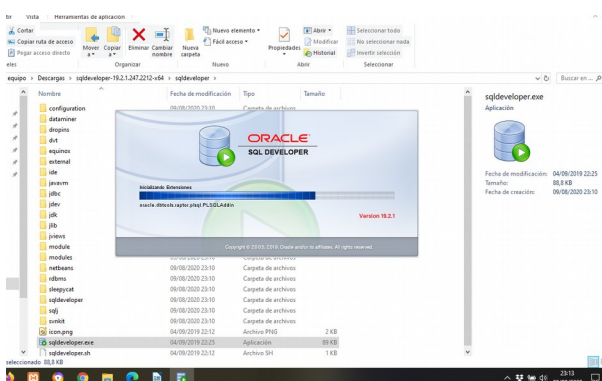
ir Vista Herramientas de aplicación

Cortar
Copiar ruta de acceso
Pegar acceso directo
Mover a
Copiar a
Eliminar
Cambiar nombre
Nueva carpeta
Nuevo elemento
Fácil acceso
Propiedades
Abrir
Modificar
Historial
Seleccionar todo
No seleccionar nada
Invertir selección
eles Organizar Nuevo Abrir Seleccionar

equipo > Descargas > sqldeveloper-19.2.1.247.2212-x64 > sqldeveloper >
Buscar en ...

| Nombre | Fecha de modificación | Tipo | Tamaño |
|---|---|---|---|
| configuration | 09/08/2020 23:10 | Carpeta de archivos | |
| dataminer | | | |
| dropins | | | |
| dvt | | | |
| equinox | | | |
| external | | | |
| ide | | | |
| javavm | | | |
| jdbc | | | |
| jdev | | | |
| jdk | | | |
| jlib | | | |
| jviews | | | |
| module | | | |
| modules | | Carpeta de archivos | |
| netbeans | 09/08/2020 23:10 | Carpeta de archivos | |
| rdbms | 09/08/2020 23:10 | Carpeta de archivos | |
| sleepycat | 09/08/2020 23:10 | Carpeta de archivos | |
| sqldeveloper | 09/08/2020 23:10 | Carpeta de archivos | |
| sqlj | 09/08/2020 23:10 | Carpeta de archivos | |
| svnkit | 09/08/2020 23:10 | Carpeta de archivos | |
| icon.png | 04/09/2019 22:12 | Archivo PNG | 2 KB |
| sqldeveloper.exe | 04/09/2019 22:25 | Aplicación | 89 KB |
| sqldeveloper.sh | 04/09/2019 22:12 | Archivo SH | 1 KB |

ORACLE
SQL DEVELOPER
Inicializando Extensiones
oracle.dbtools.raptor.plsql.PLSQLAddin
Version 19.2.1
Copyright © 2005, 2019, Oracle and/or its affiliates. All rights reserved.

sqldeveloper.exe
Aplicación
Fecha de modificación: 04/09/2019 22:25
Tamaño: 88,8 KB
Fecha de creación: 09/08/2020 23:10

seleccionado 88,8 KB

23:13